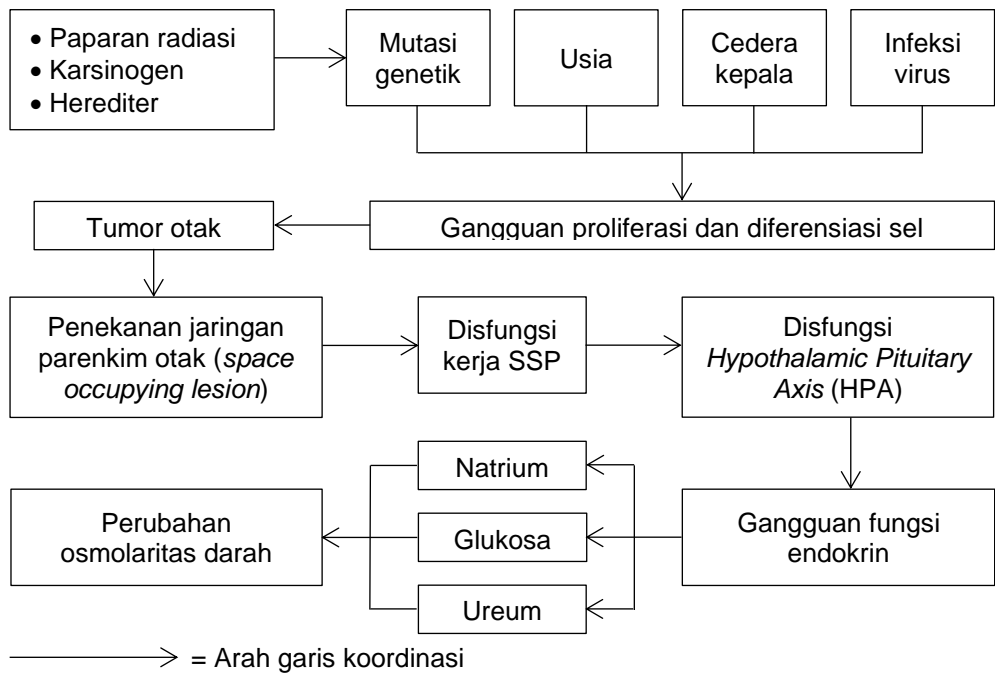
• Paparan radiasi
• Karsinogen
• Herediter

Mutasi genetik

Usia

Cedera kepala

Infeksi virus

Tumor otak

Gangguan proliferasi dan diferensiasi sel

Penekanan jaringan parenkim otak (*space occupying lesion*)

Disfungsi kerja SSP

Disfungsi *Hypothalamic Pituitary Axis* (HPA)

Natrium

Perubahan osmolaritas darah

Glukosa

Gangguan fungsi endokrin

Ureum

= Arah garis koordinasi